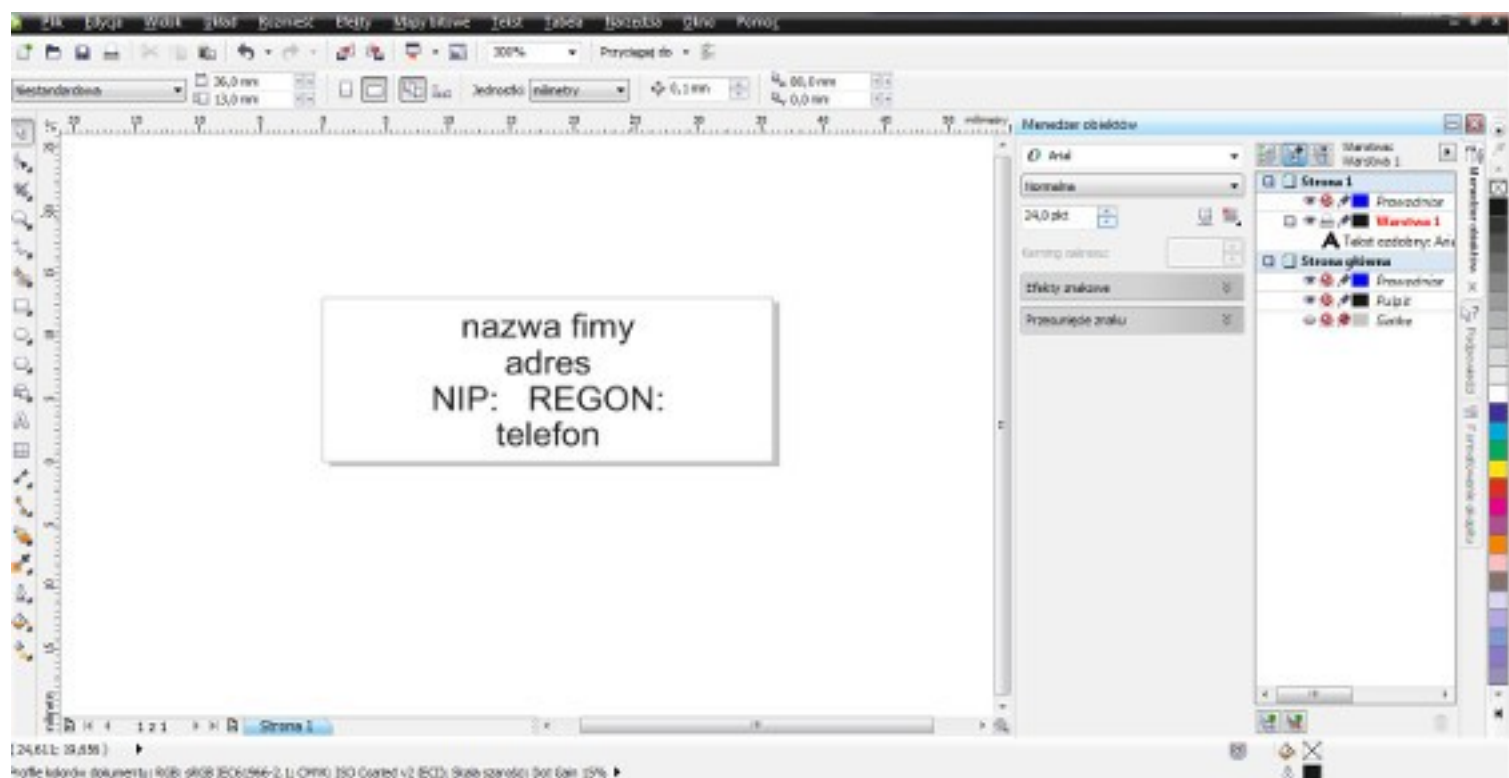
Plik Edycja Widok Układ Rozmieść Efekty Mapy bitowe Tekst Tabela Narzędzia Okno Pomoc

300% Przyciągaj do

Niestandardowa 36,0 mm 13,0 mm Jednostki: milimetry 0,1 mm 88,0 mm 0,0 mm

milimetry

nazwa fimy
adres
NIP: REGON:
telefon

Menedżer obiektów

Arial

Normalne

24,0 pkt

Kerning zakresu

Efekty znakowe

Przesunięcie znaku

Warstwa: Warstwa 1

Strona 1
Prowadnice
Warstwa 1
Tekst ozdobny: Ari
Strona główna
Prowadnice
Pulpit
Siatka

Menedżer obiektów
Podpowiedzi
Formatowanie znaków

1 z 1 Strona 1

(24,611; 19,838)

Profile kolorów dokumentu: RGB: sRGB IEC61966-2.1; CMYK: ISO Coated v2 (ECI); Skala szarości: Dot Gain 15%